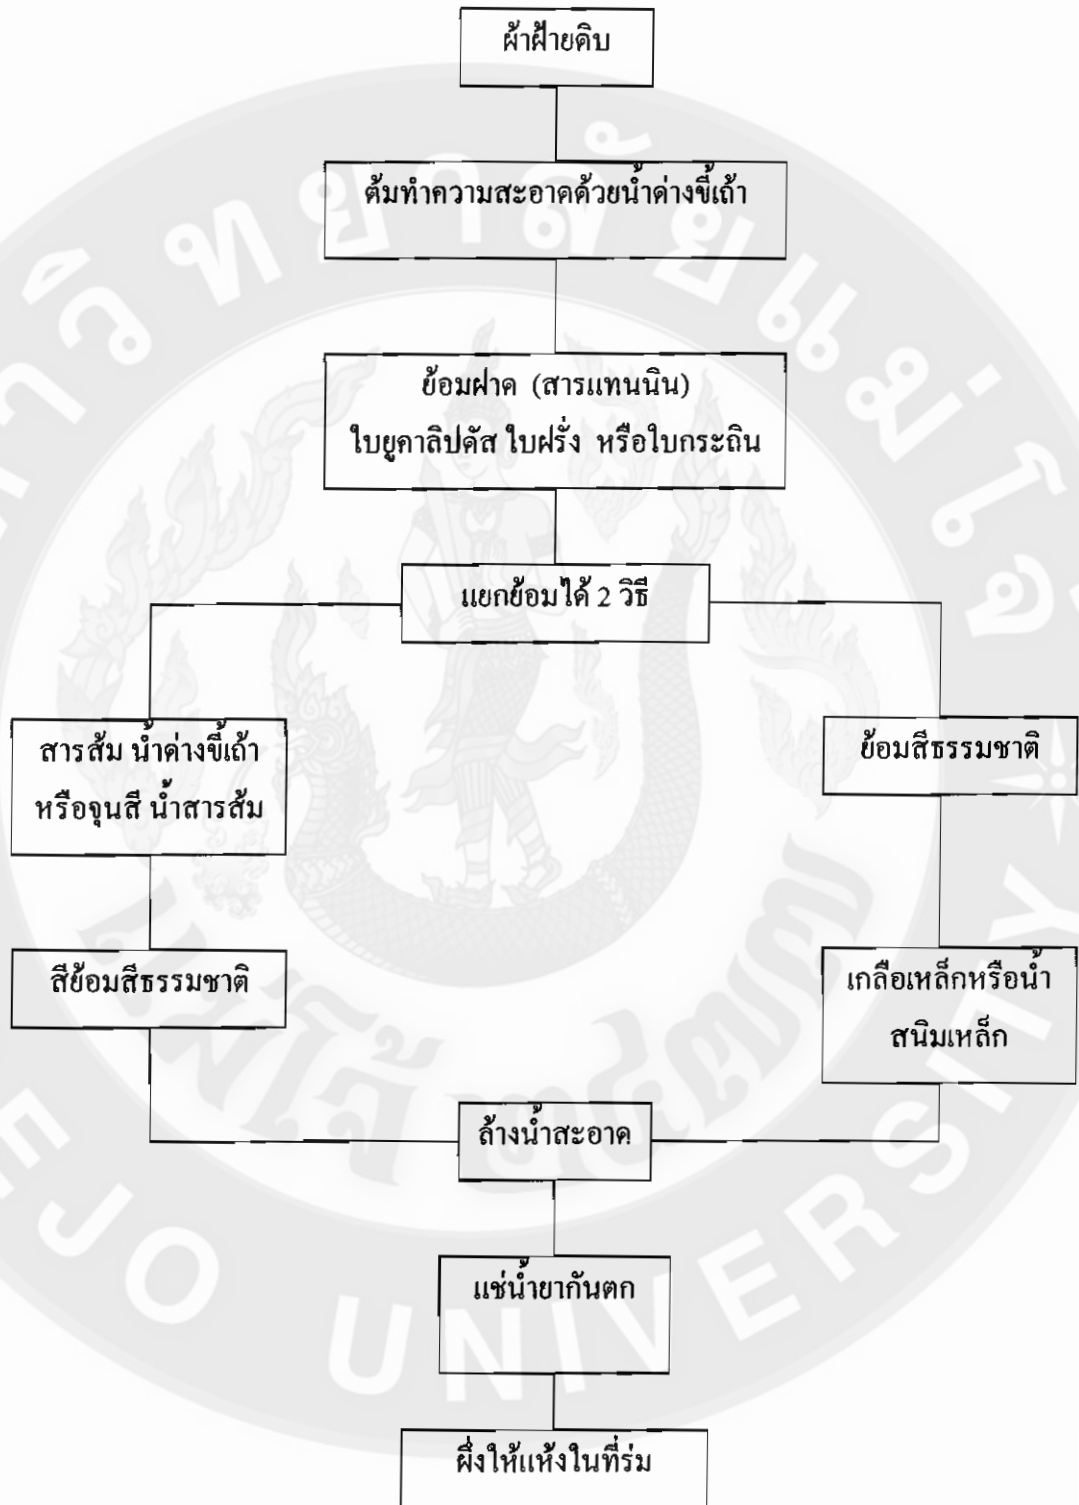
ผ้าฝ้ายดิบ

ต้มทำความสะอาดด้วยน้ำด่างขี้เถ้า

ย้อมฝาด (สารแทนนิน)
ใบยูคาลิปตัส ใบฝรั่ง หรือใบกระถิน

แยกย้อมได้ 2 วิธี

สารส้ม น้ำด่างขี้เถ้า หรือจุนสี น้ำสารส้ม

ย้อมสีธรรมชาติ

สีย้อมสีธรรมชาติ

เกลือเหล็กหรือน้ำสนิมเหล็ก

ล้างน้ำสะอาด

แช่น้ำยากันตก

ผึ่งให้แห้งในที่ร่ม

MAEJO UNIVERSITY